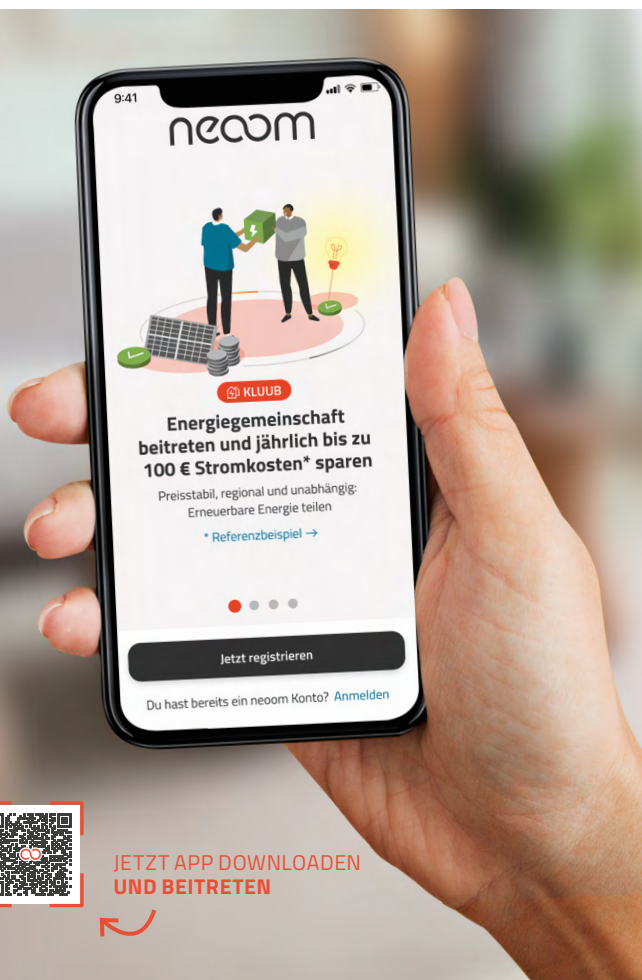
9:41

neoom

KLUUB

Energiegemeinschaft beitreten und jährlich bis zu 100 € Stromkosten* sparen

Preisstabil, regional und unabhängig: Erneuerbare Energie teilen

* Referenzbeispiel →

Jetzt registrieren

Du hast bereits ein neoom Konto? Anmelden

JETZT APP DOWNLOADEN
UND BEITRETEN